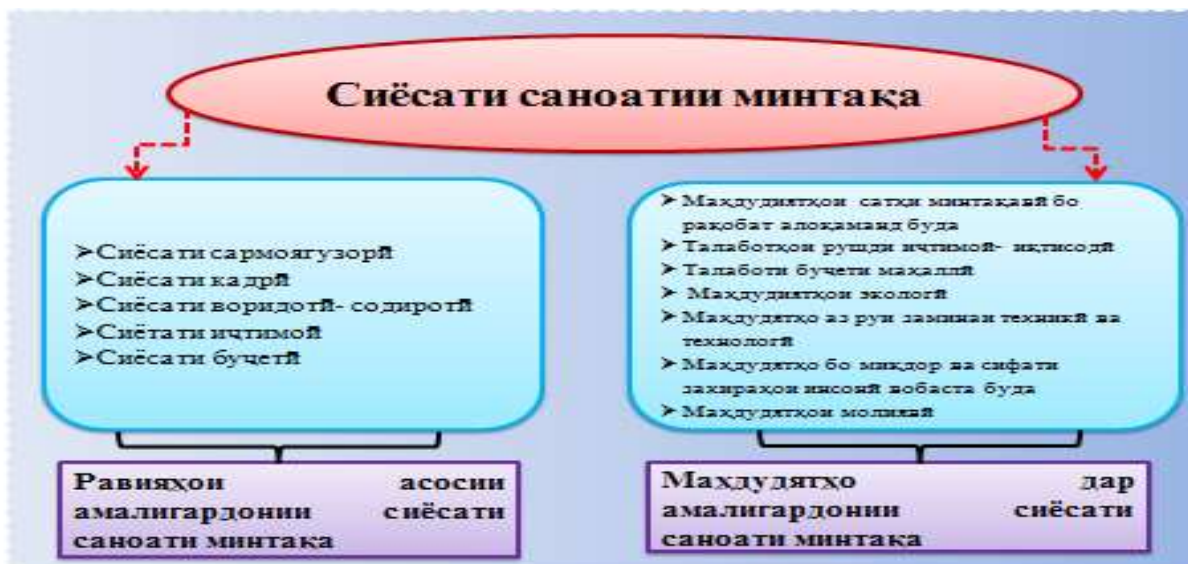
Сиёсати саноатии минтақа

➤Сиёсати сармоягузорӣ
➤Сиёсати кадрӣ
➤Сиёсати воридотӣ- содиротӣ
➤Сиётати иҷтимоӣ
➤Сиёсати буҷетӣ

➤Маҳдудиятҳои сатҳи минтақавӣ бо рақобат алоқаманд буда
➤Талаботҳои рушди иҷтимоӣ- иқтисодӣ
➤Талаботи буҷети маҳаллӣ
➤ Маҳдудиятҳои экологӣ
➤Маҳдудятҳо аз рӯи заминаи техникӣ ва технологӣ
➤Маҳдудятҳо бо миқдор ва сифати захираҳои инсонӣ вобаста буда
➤Маҳдудятҳои молиявӣ

Равияҳои асосии амалигардонии сиёсати саноати минтақа

Маҳдудятҳо дар амалигардонии сиёсати саноати минтақа